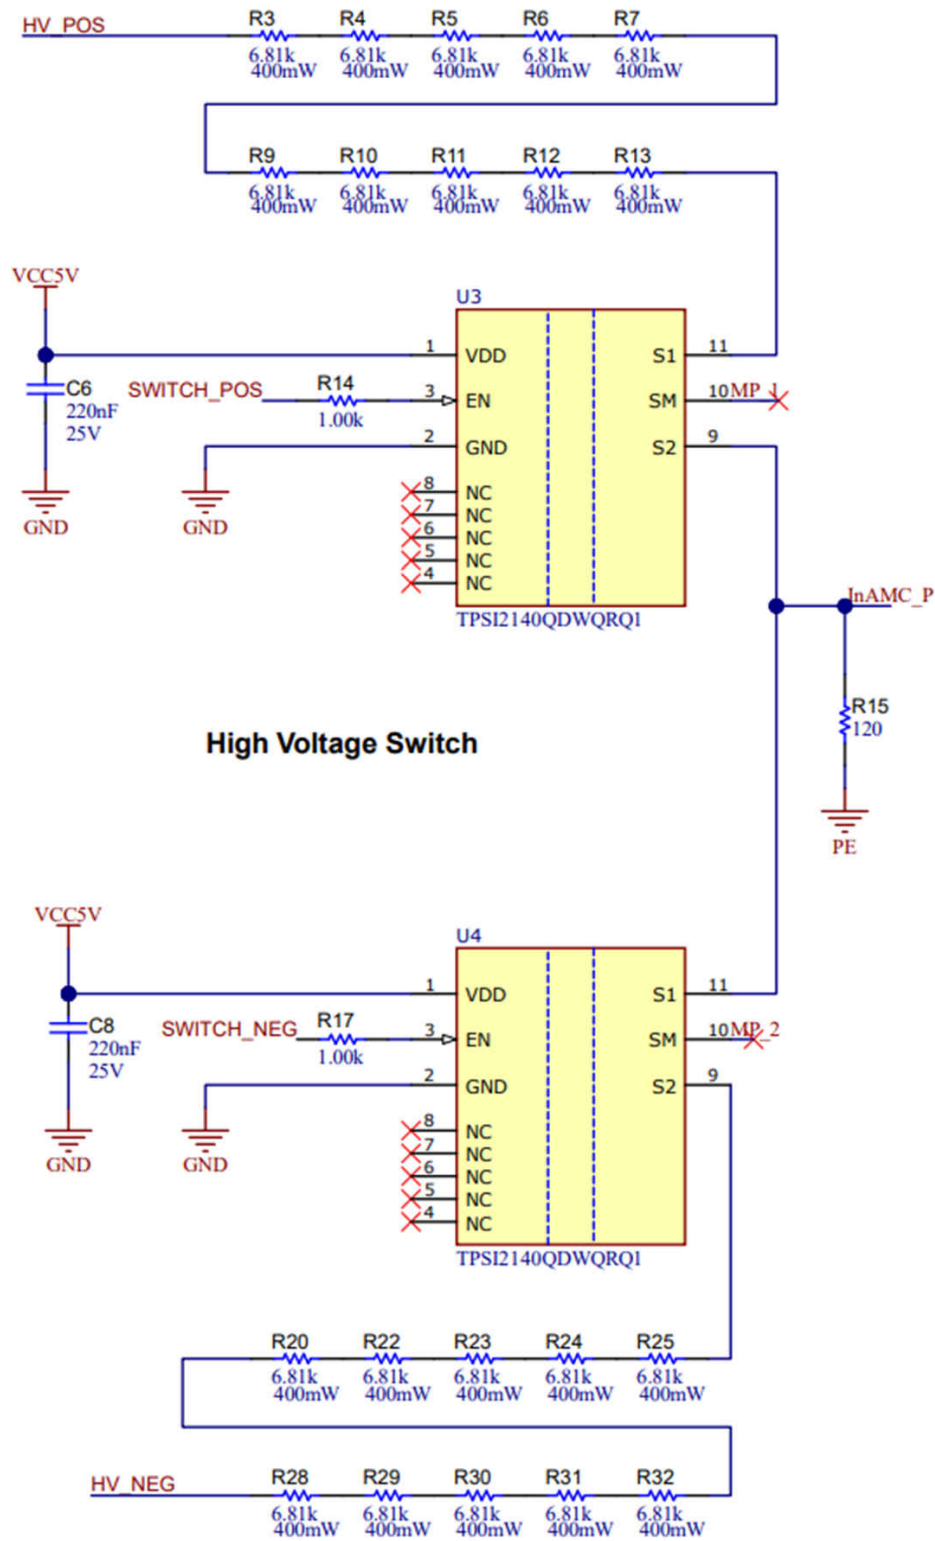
HV_POS
R3 6.81k 400mW
R4 6.81k 400mW
R5 6.81k 400mW
R6 6.81k 400mW
R7 6.81k 400mW

R9 6.81k 400mW
R10 6.81k 400mW
R11 6.81k 400mW
R12 6.81k 400mW
R13 6.81k 400mW

VCC5V
C6 220nF 25V
GND

U3
1 VDD
SWITCH_POS
R14 1.00k
3 EN
2 GND
GND
8 NC
7 NC
6 NC
5 NC
4 NC
S1 11
SM 10 MP_1
S2 9
TPSI2140QDWQRQ1

InAMC_P
R15 120
PE

High Voltage Switch

VCC5V
C8 220nF 25V
GND

U4
1 VDD
SWITCH_NEG
R17 1.00k
3 EN
2 GND
GND
8 NC
7 NC
6 NC
5 NC
4 NC
S1 11
SM 10 MP_2
S2 9
TPSI2140QDWQRQ1

R20 6.81k 400mW
R22 6.81k 400mW
R23 6.81k 400mW
R24 6.81k 400mW
R25 6.81k 400mW

HV_NEG
R28 6.81k 400mW
R29 6.81k 400mW
R30 6.81k 400mW
R31 6.81k 400mW
R32 6.81k 400mW